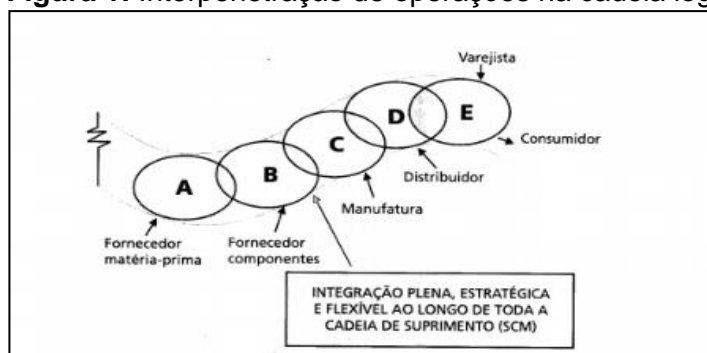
Figura 1: Interpenetração de operações na cadeia log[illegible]

Varejista

A

B

C

D

E

Consumidor

Distribuidor

Manufatura

Fornecedor matéria-prima

Fornecedor componentes

INTEGRAÇÃO PLENA, ESTRATÉGICA E FLEXÍVEL AO LONGO DE TODA A CADEIA DE SUPRIMENTO (SCM)